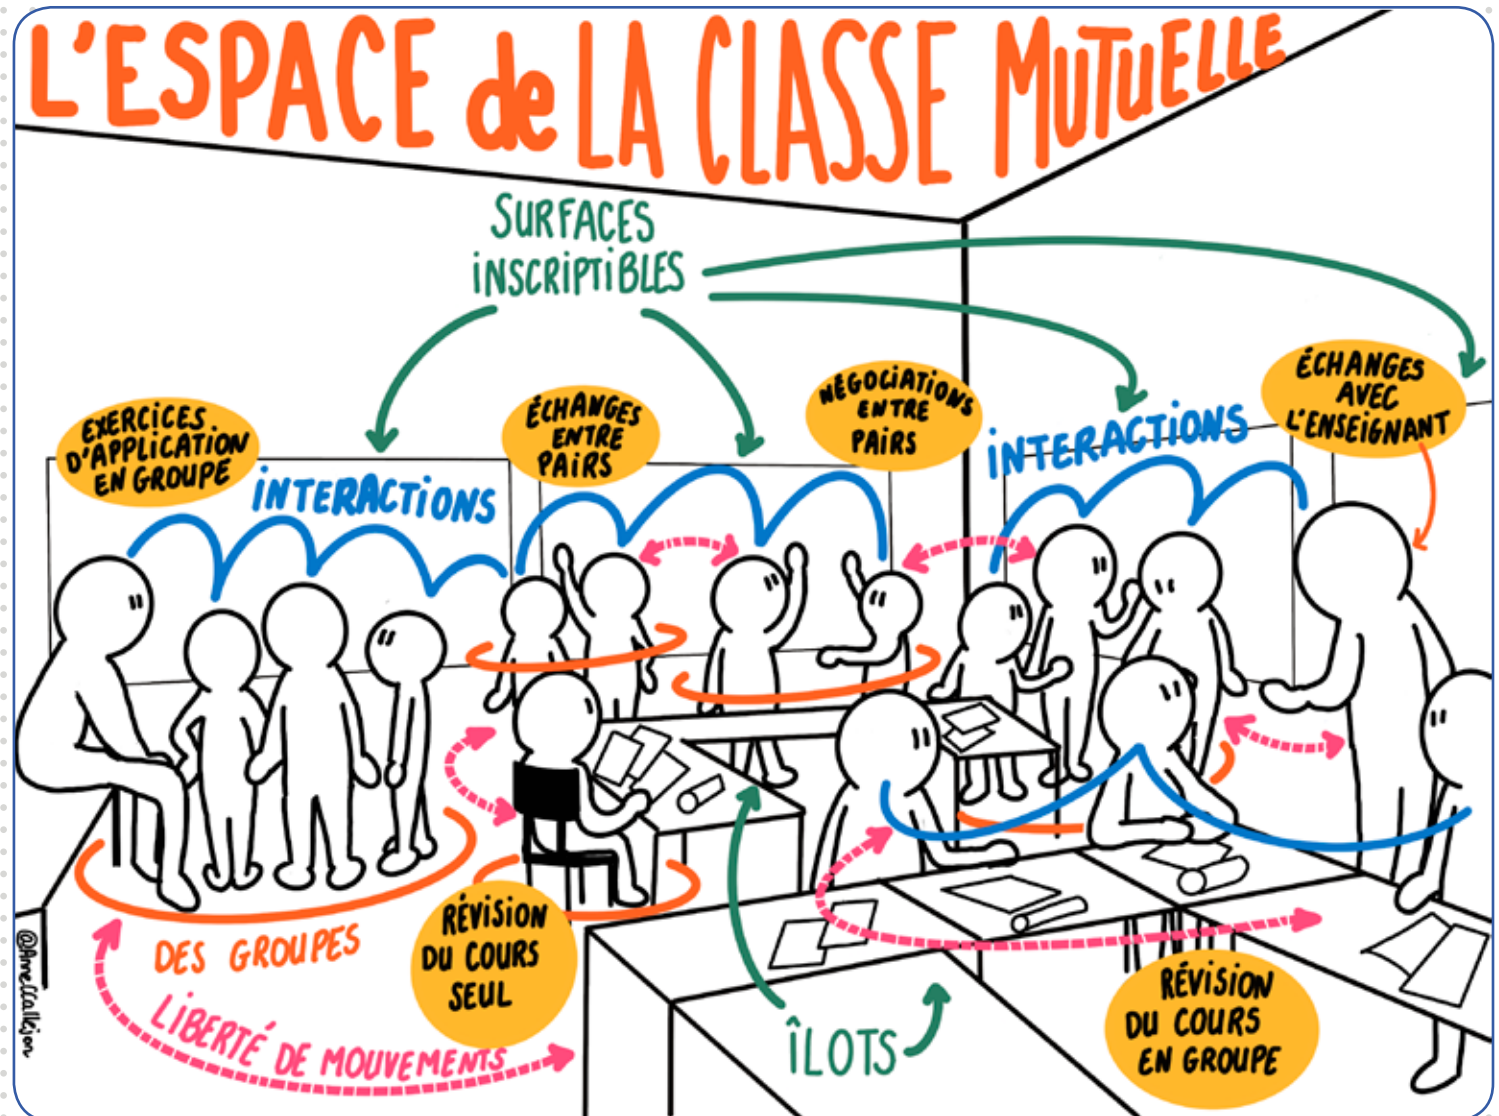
L'ESPACE de LA CLASSE MUTUELLE

SURFACES INSCRIPTIBLES

EXERCICES D'APPLICATION EN GROUPE

INTERACTIONS

ÉCHANGES ENTRE PAIRS

NÉGOCIATIONS ENTRE PAIRS

INTERACTIONS

ÉCHANGES AVEC L'ENSEIGNANT

DES GROUPES

LIBERTÉ DE MOUVEMENTS

RÉVISION DU COURS SEUL

ÎLOTS

RÉVISION DU COURS EN GROUPE

@AnneLallion